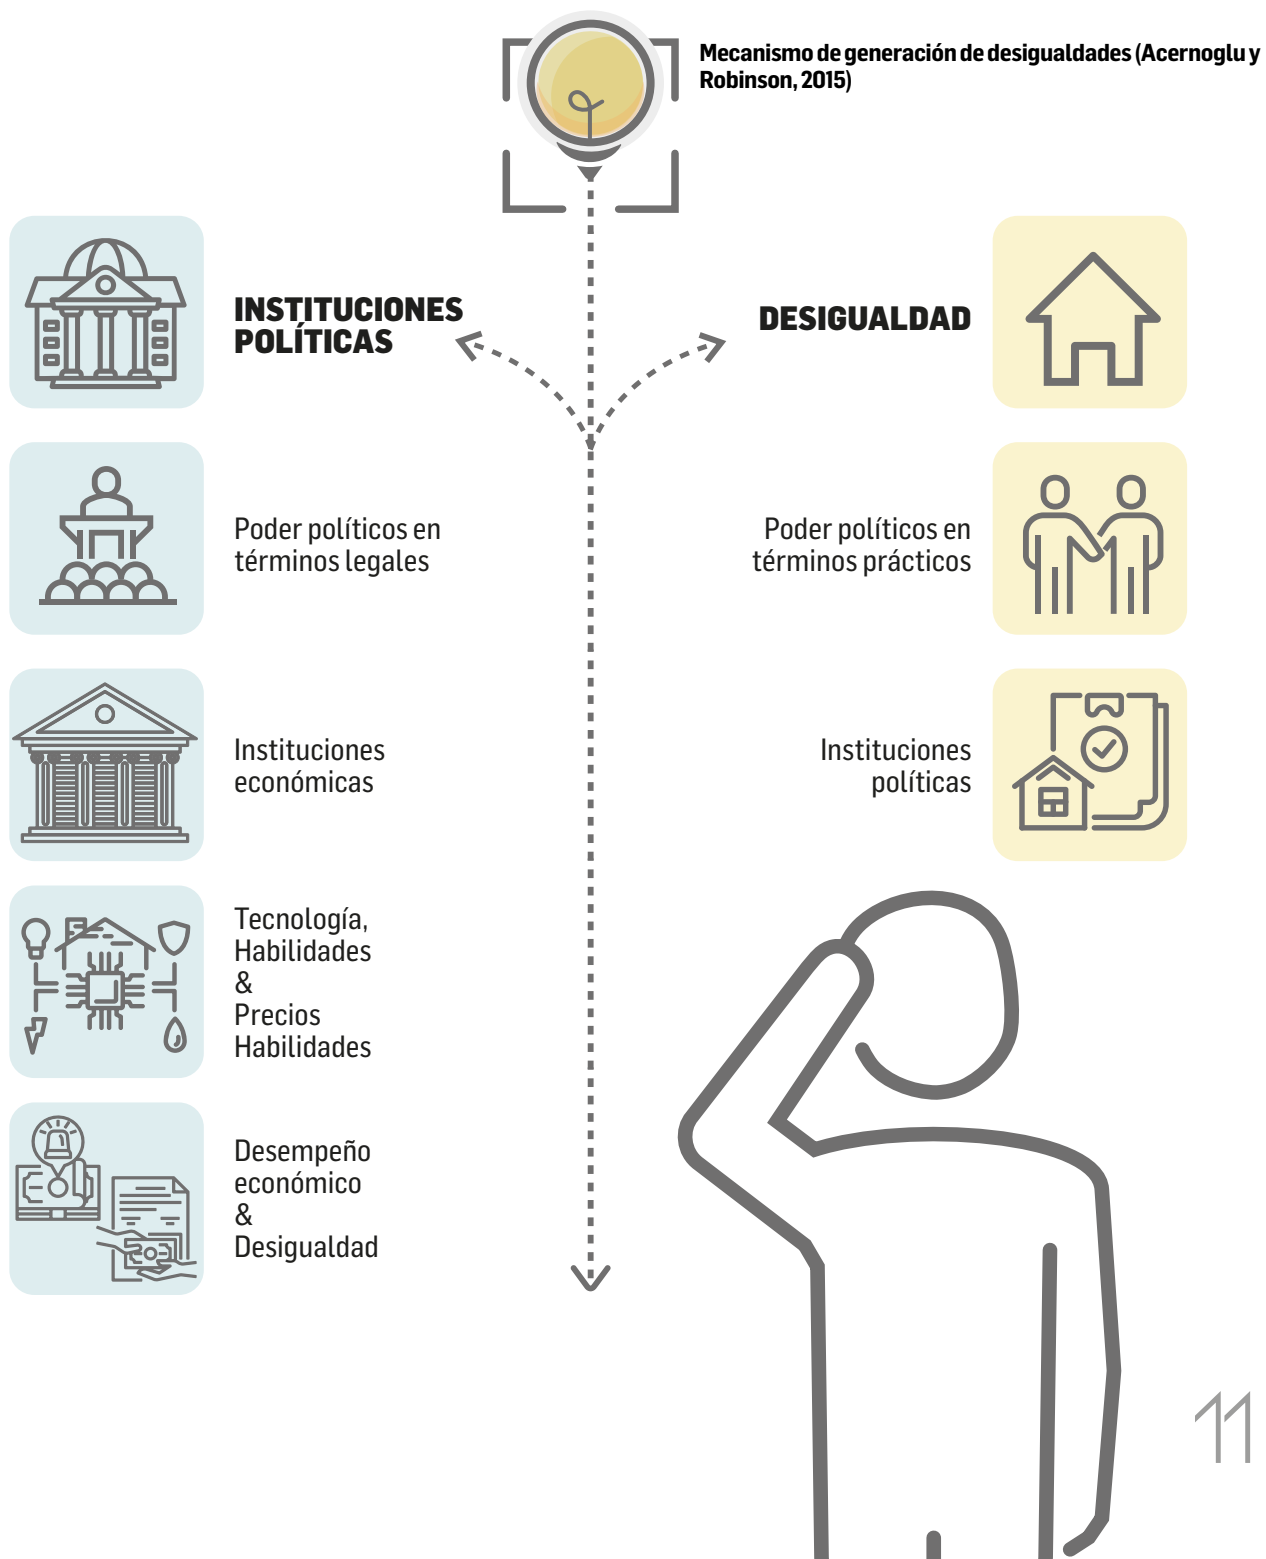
Mecanismo de generación de desigualdades (Acernoglu y Robinson, 2015)

INSTITUCIONES POLÍTICAS

DESIGUALDAD

Poder políticos en términos legales

Poder políticos en términos prácticos

Instituciones económicas

Instituciones políticas

Tecnología, Habilidades & Precios Habilidades

Desempeño económico & Desigualdad

11